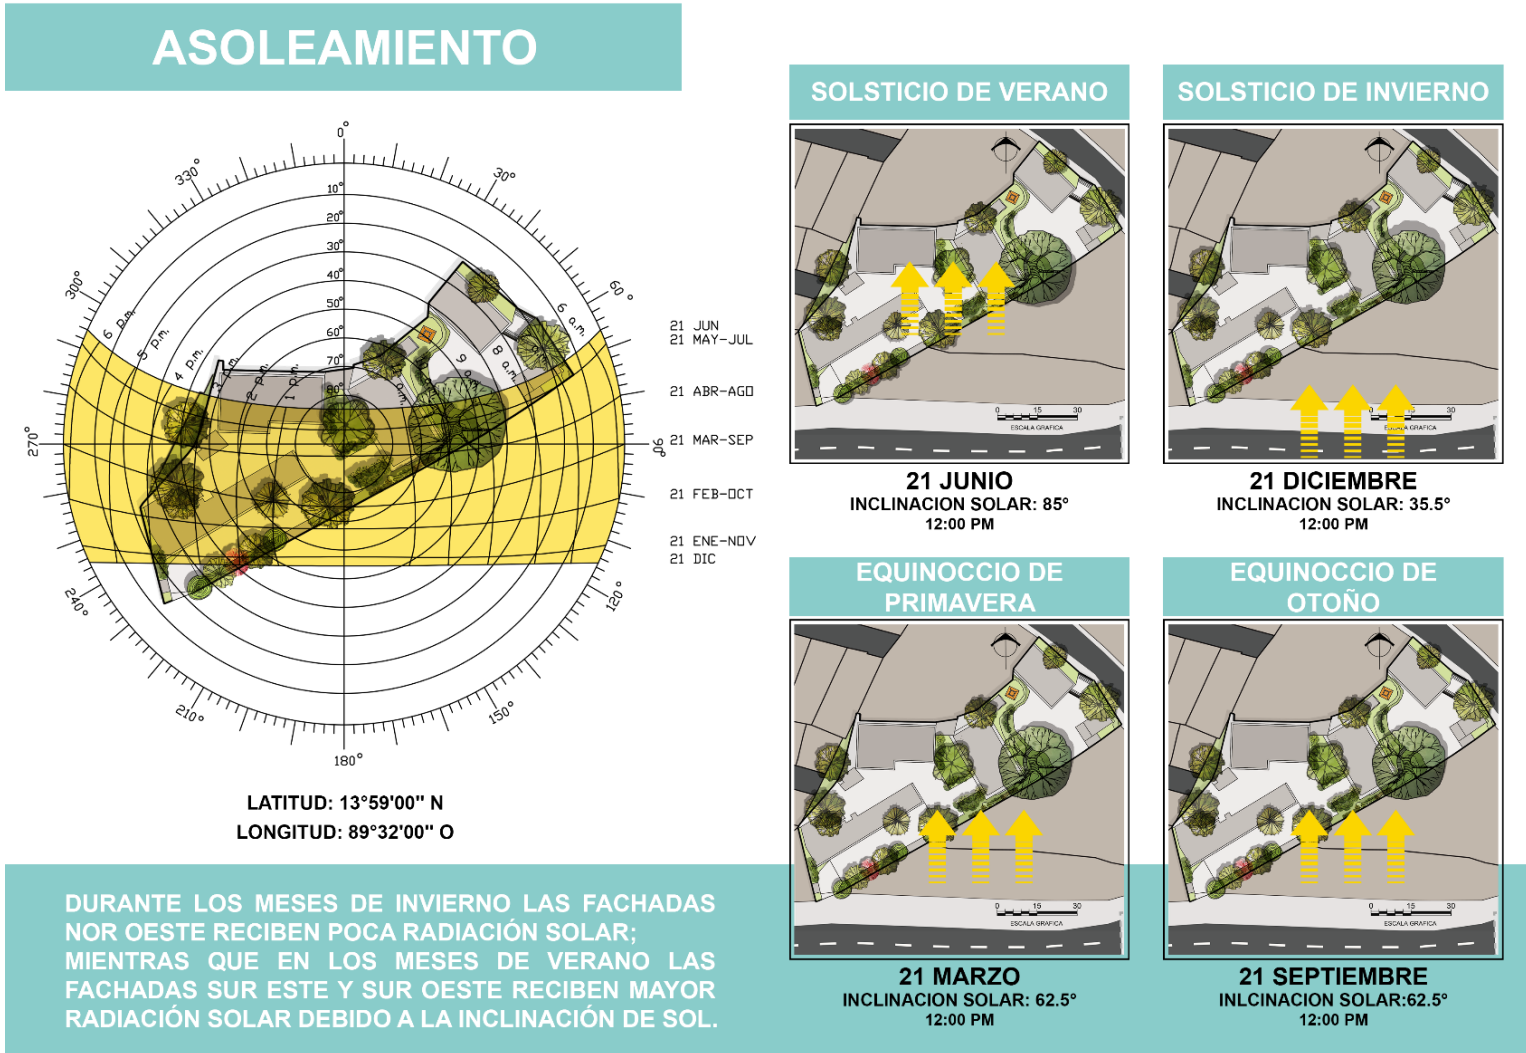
ASOLEAMIENTO

0°
30°
60°
90°
120°
150°
180°
210°
240°
270°
300°
330°
10°
20°
30°
40°
50°
60°
70°
80°

6 p.m.
5 p.m.
4 p.m.
3 p.m.
2 p.m.
1 p.m.
9 a.m.
8 a.m.
6 a.m.

21 JUN
21 MAY-JUL
21 ABR-AGO
21 MAR-SEP
21 FEB-OCT
21 ENE-NOV
21 DIC

LATITUD: 13°59'00'' N
LONGITUD: 89°32'00'' O

DURANTE LOS MESES DE INVIERNO LAS FACHADAS NOR OESTE RECIBEN POCA RADIACIÓN SOLAR; MIENTRAS QUE EN LOS MESES DE VERANO LAS FACHADAS SUR ESTE Y SUR OESTE RECIBEN MAYOR RADIACIÓN SOLAR DEBIDO A LA INCLINACIÓN DE SOL.

SOLSTICIO DE VERANO

0 15 30
ESCALA GRAFICA

21 JUNIO
INCLINACION SOLAR: 85°
12:00 PM

SOLSTICIO DE INVIERNO

0 15 30
ESCALA GRAFICA

21 DICIEMBRE
INCLINACION SOLAR: 35.5°
12:00 PM

EQUINOCCIO DE PRIMAVERA

0 15 30
ESCALA GRAFICA

21 MARZO
INCLINACION SOLAR: 62.5°
12:00 PM

EQUINOCCIO DE OTOÑO

0 15 30
ESCALA GRAFICA

21 SEPTIEMBRE
INLCINACION SOLAR:62.5°
12:00 PM